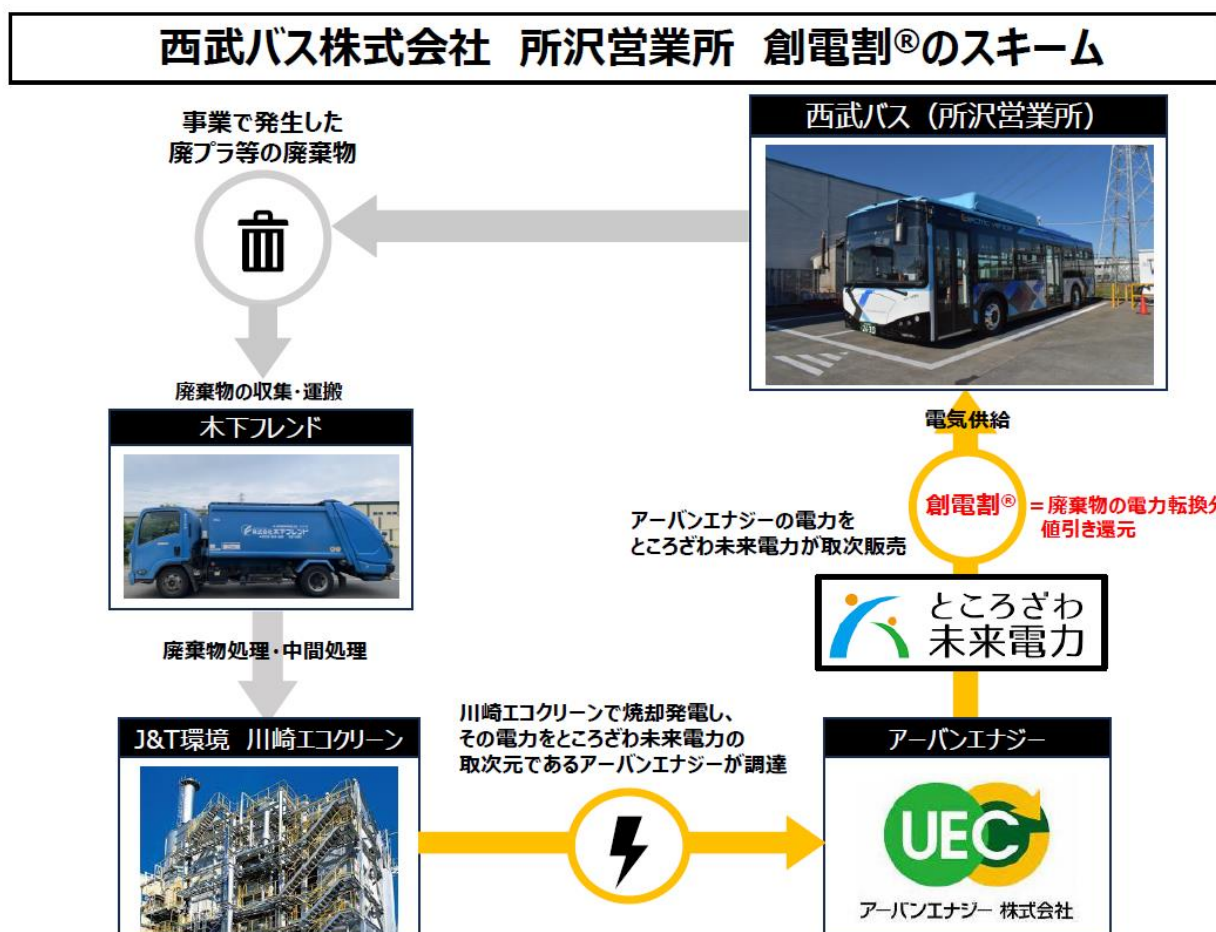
西武バス株式会社 所沢営業所 創電割®のスキーム

事業で発生した
廃プラ等の廃棄物

西武バス（所沢営業所）

廃棄物の収集・運搬

木下フレンド

電気供給

創電割® ＝廃棄物の電力転換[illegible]
値引き還元

アーバンエナジーの電力を
ところざわ未来電力が取次販売

ところざわ
未来電力

廃棄物処理・中間処理

川崎エコクリーンで焼却発電し、
その電力をところざわ未来電力の
取次元であるアーバンエナジーが調達

J&T環境 川崎エコクリーン

アーバンエナジー

UEC

アーバンエナジー 株式会社